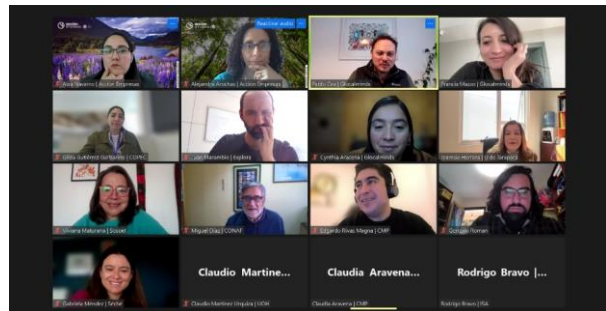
Ana Navarro | Acción Empresas
Reactivar audio
Alejandra Arancibia | Acción Empresas
Pablo Osa | Glocalminds
Francia Mauco | Glocalminds
Gilda Gutiérrez Gallardo | CCHC
Jan Marsaelles | Inspira
Cynthia Aravena | Glocalminds
Jasmine Herrera | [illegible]
Viviana Maturana | Sodexo
Miguel Díaz | CONAF
Eduardo Rivas Magna | CMP
Gonzalo Roman
Gabriela Méndez | Teck
Claudio Martine...
Claudio Martínez Urquiza | UDM
Claudia Aravena...
Claudia Aravena | CMP
Rodrigo Bravo |...
Rodrigo Bravo | ISA